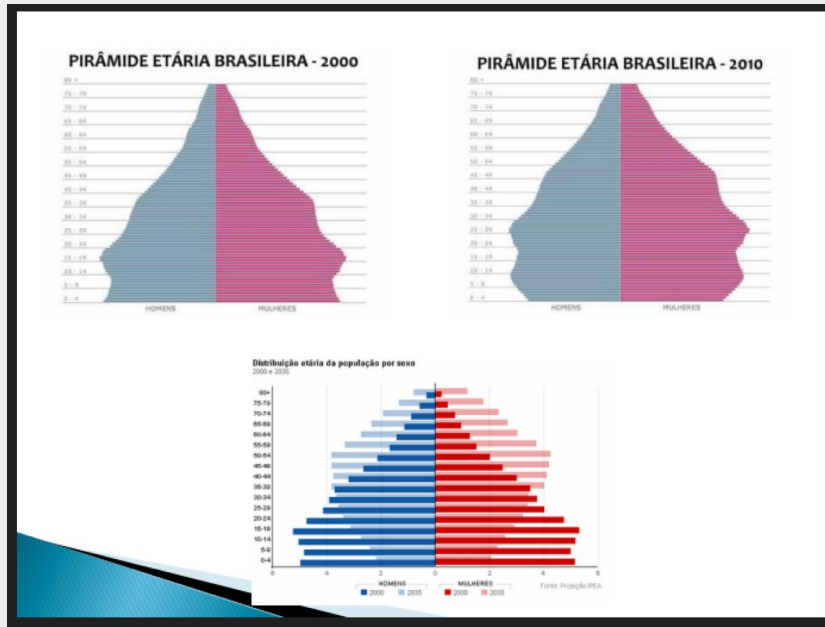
PIRÂMIDE ETÁRIA BRASILEIRA - 2000

80 +
75 - 79
70 - 74
65 - 69
60 - 64
55 - 59
50 - 54
45 - 49
40 - 44
35 - 39
30 - 34
25 - 29
20 - 24
15 - 19
10 - 14
5 - 9
0 - 4

HOMENS
MULHERES

PIRÂMIDE ETÁRIA BRASILEIRA - 2010

80 +
75 - 79
70 - 74
65 - 69
60 - 64
55 - 59
50 - 54
45 - 49
40 - 44
35 - 39
30 - 34
25 - 29
20 - 24
15 - 19
10 - 14
5 - 9
0 - 4

HOMENS
MULHERES

Distribuição etária da população por sexo
2000 e 2035

80+
75-79
70-74
65-69
60-64
55-59
50-54
45-49
40-44
35-39
30-34
25-29
20-24
15-19
10-14
5-9
0-4

6 4 2 0 2 4 6

HOMENS
2000 2035
MULHERES
2000 2035

Fonte: Projeção IPEA